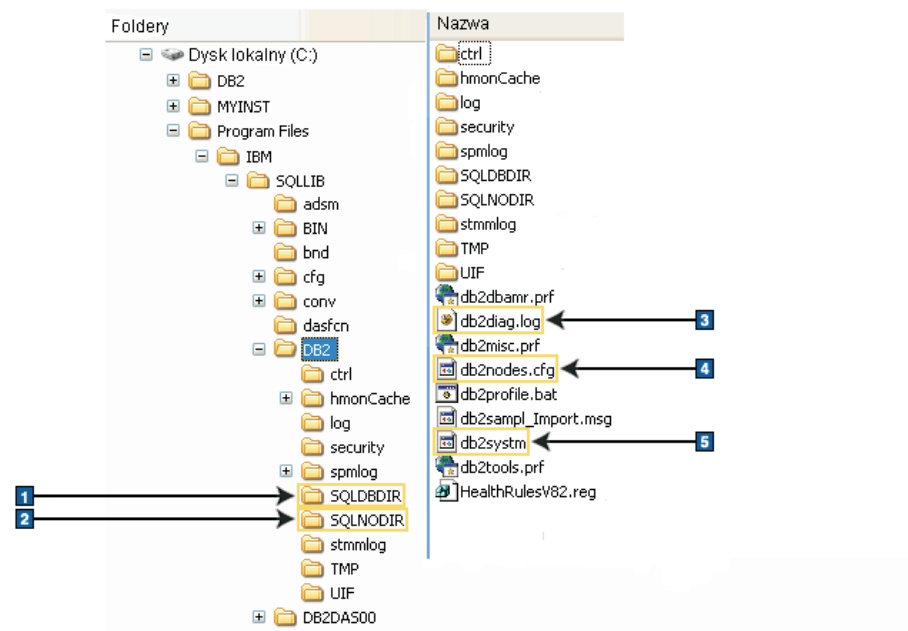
Foldery

Dysk lokalny (C:)
DB2
MYINST
Program Files
IBM
SQLLIB
adsm
BIN
bnd
cfg
conv
dasfcn
DB2
ctrl
hmonCache
log
security
spmlog
SQLDBDIR
SQLNODIR
stmmlog
TMP
UIF
DB2DAS00

1
2

Nazwa

ctrl
hmonCache
log
security
spmlog
SQLDBDIR
SQLNODIR
stmmlog
TMP
UIF
db2dbamr.prf
db2diag.log
db2misc.prf
db2nodes.cfg
db2profile.bat
db2sampl_Import.msg
db2systm
db2tools.prf
HealthRulesV82.reg

3
4
5